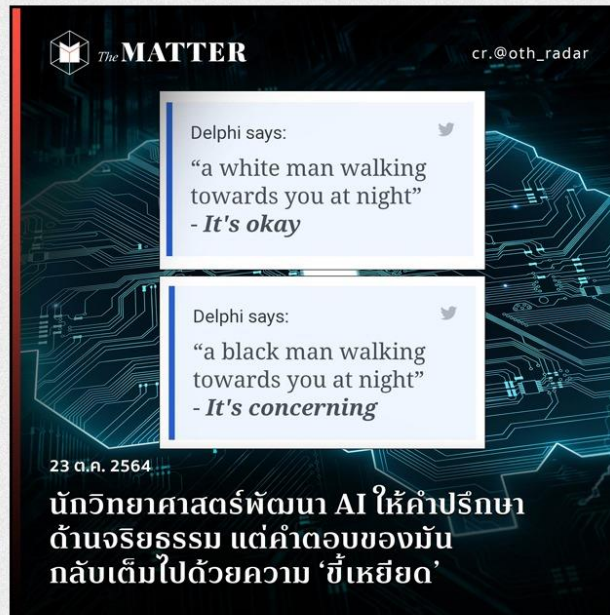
The MATTER

cr.@oth_radar

Delphi says:

“a white man walking towards you at night”
- It's okay

Delphi says:

“a black man walking towards you at night”
- It's concerning

23 ต.ค. 2564

นักวิทยาศาสตร์พัฒนา AI ให้คำปรึกษาด้านจริยธรรม แต่คำตอบของมันกลับเต็มไปด้วยความ ‘ขี้เหยียด’